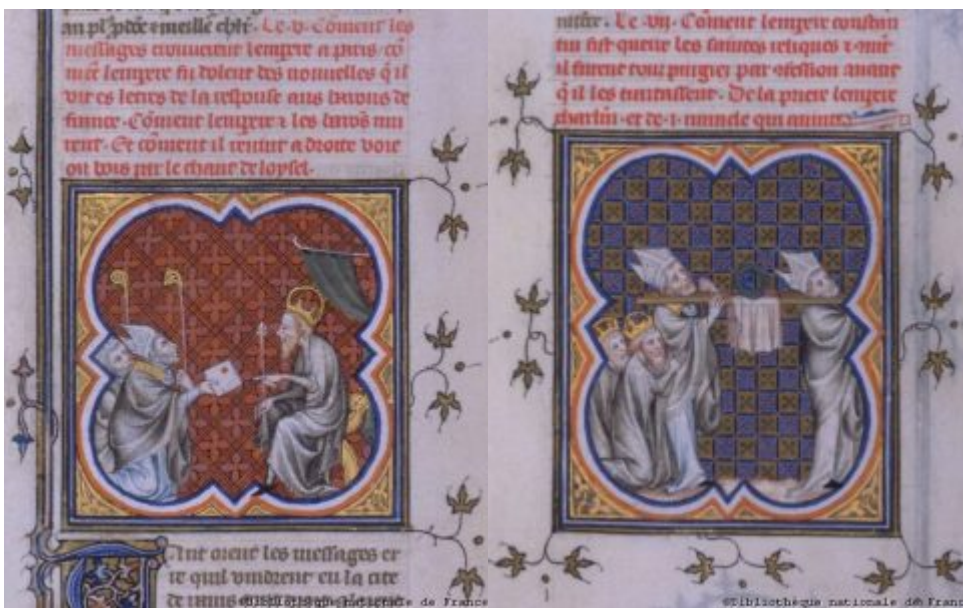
au pl'p̃ete meille chist. Le .vi. Coment les messages vinuent lempre a paris. cõ ment lempere fu dolent des nouvelles q il vit es letres de la response aus barons de france. Coment lemprẽ z les barõs vin tent. Et coment il tenrin a droite voie ou bois par le chant de lopsel.

C ant oient les messages et ce qui vindrent en la cite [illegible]

©Bibliothèque nationale de France

nistre. Le .vii. Coment lempere constan tin fist querre les saintes reliques z mi͂ il furent tout purgiez par ofession avant q il les touchassent. De la prier lempere charlon et de .i. miracle qui avint.

©Bibliothèque nationale de France